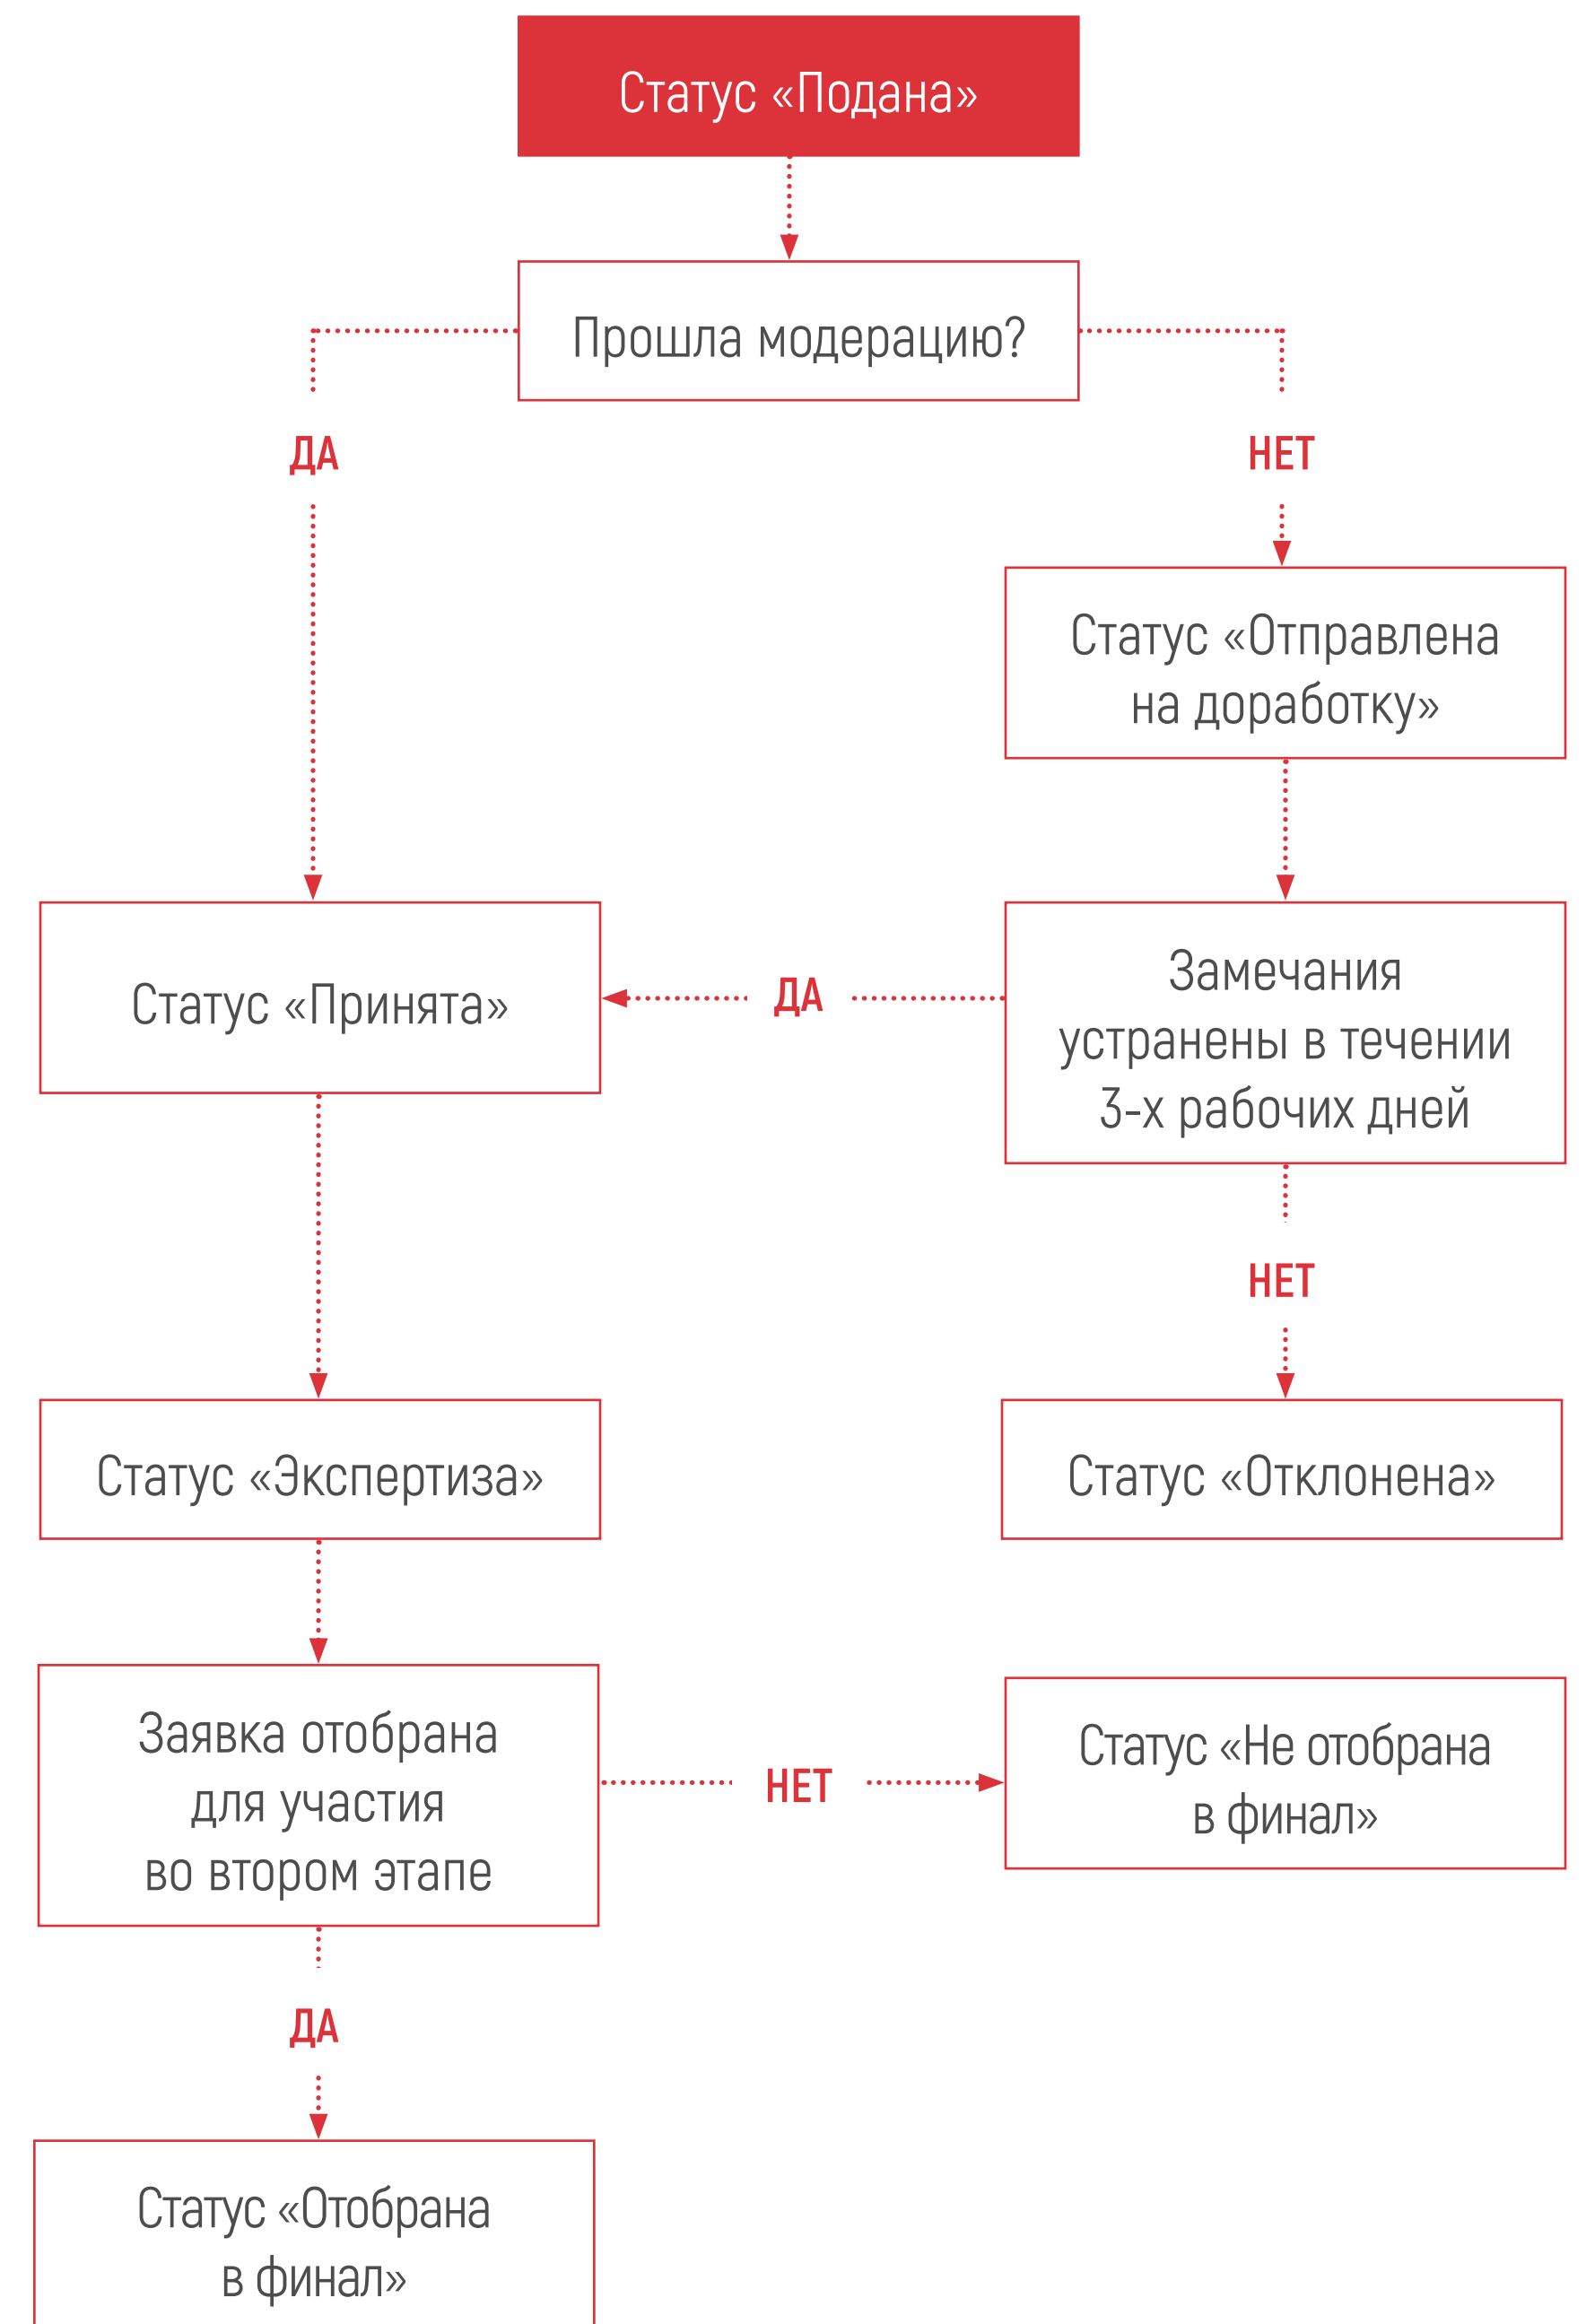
Статус «Подана»

Прошла модерацию?

ДА

НЕТ

Статус «Отправлена на доработку»

Статус «Принята»

ДА

Замечания устранены в течении 3-х рабочих дней

НЕТ

Статус «Экспертиза»

Статус «Отклонена»

Заявка отобрана для участия во втором этапе

НЕТ

Статус «Не отобрана в финал»

ДА

Статус «Отобрана в финал»